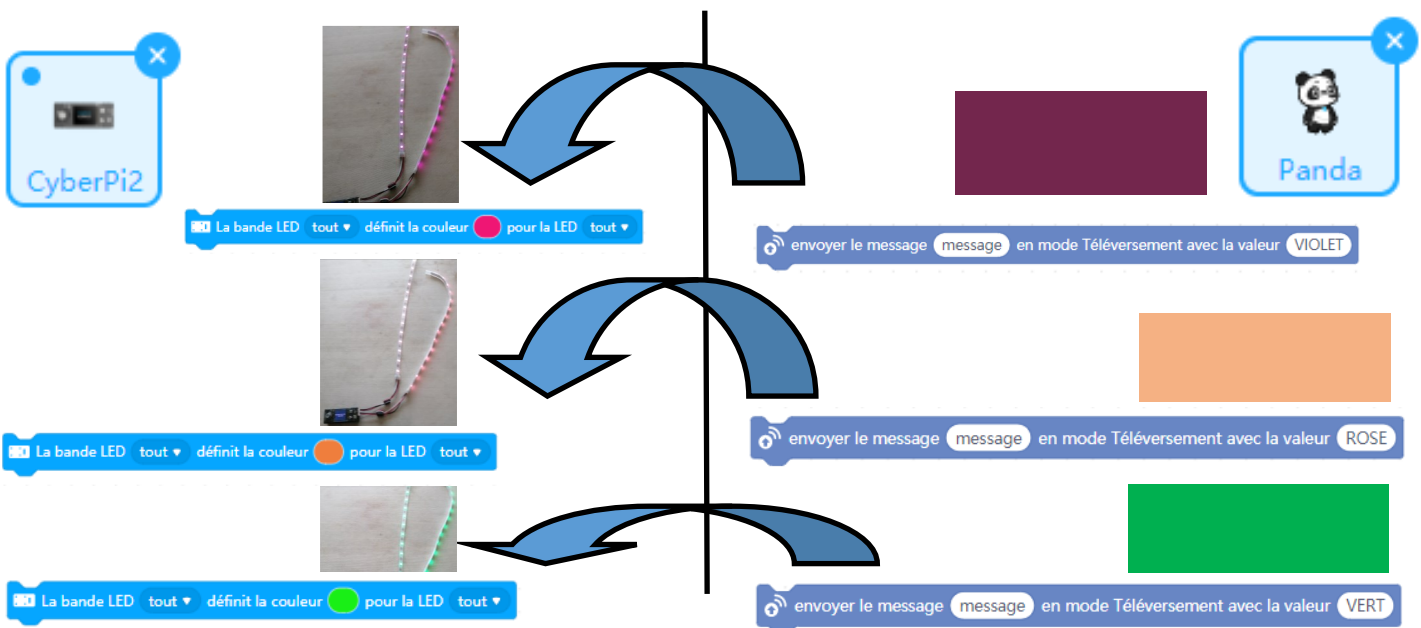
CyberPi2

Panda

La bande LED tout ▾ définit la couleur pour la LED tout ▾

envoyer le message message en mode Téléversement avec la valeur VIOLET

La bande LED tout ▾ définit la couleur pour la LED tout ▾

envoyer le message message en mode Téléversement avec la valeur ROSE

La bande LED tout ▾ définit la couleur pour la LED tout ▾

envoyer le message message en mode Téléversement avec la valeur VERT